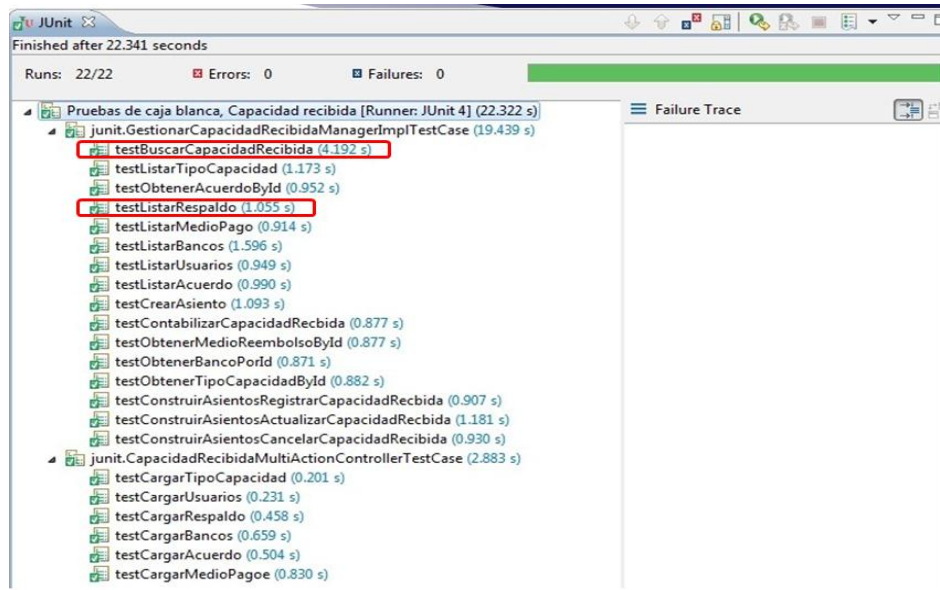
JUnit ☒

Finished after 22.341 seconds

Runs: 22/22 Errors: 0 Failures: 0

Pruebas de caja blanca, Capacidad recibida [Runner: JUnit 4] (22.322 s)
junit.GestionarCapacidadRecibidaManagerImplTestCase (19.439 s)
testBuscarCapacidadRecibida (4.192 s)
testListarTipoCapacidad (1.173 s)
testObtenerAcuerdoById (0.952 s)
testListarRespaldo (1.055 s)
testListarMedioPago (0.914 s)
testListarBancos (1.596 s)
testListarUsuarios (0.949 s)
testListarAcuerdo (0.990 s)
testCrearAsiento (1.093 s)
testContabilizarCapacidadRecbida (0.877 s)
testObtenerMedioReembolsoById (0.877 s)
testObtenerBancoPorId (0.871 s)
testObtenerTipoCapacidadById (0.882 s)
testConstruirAsientosRegistrarCapacidadRecbida (0.907 s)
testConstruirAsientosActualizarCapacidadRecbida (1.181 s)
testConstruirAsientosCancelarCapacidadRecibida (0.930 s)
junit.CapacidadRecibidaMultiActionControllerTestCase (2.883 s)
testCargarTipoCapacidad (0.201 s)
testCargarUsuarios (0.231 s)
testCargarRespaldo (0.458 s)
testCargarBancos (0.659 s)
testCargarAcuerdo (0.504 s)
testCargarMedioPagoe (0.830 s)

Failure Trace